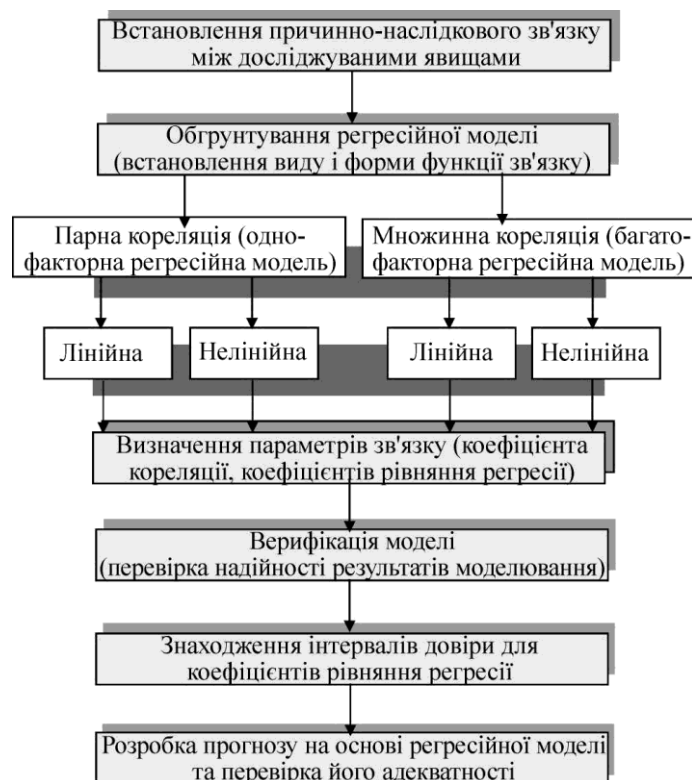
Встановлення причинно-наслідкового зв'язку між досліджуваними явищами

Обгрунтування регресійної моделі (встановлення виду і форми функції зв'язку)

Парна кореляція (однофакторна регресійна модель)

Множинна кореляція (багатофакторна регресійна модель)

Лінійна

Нелінійна

Лінійна

Нелінійна

Визначення параметрів зв'язку (коефіцієнта кореляції, коефіцієнтів рівняння регресії)

Верифікація моделі (перевірка надійності результатів моделювання)

Знаходження інтервалів довіри для коефіцієнтів рівняння регресії

Розробка прогнозу на основі регресійної моделі та перевірка його адекватності